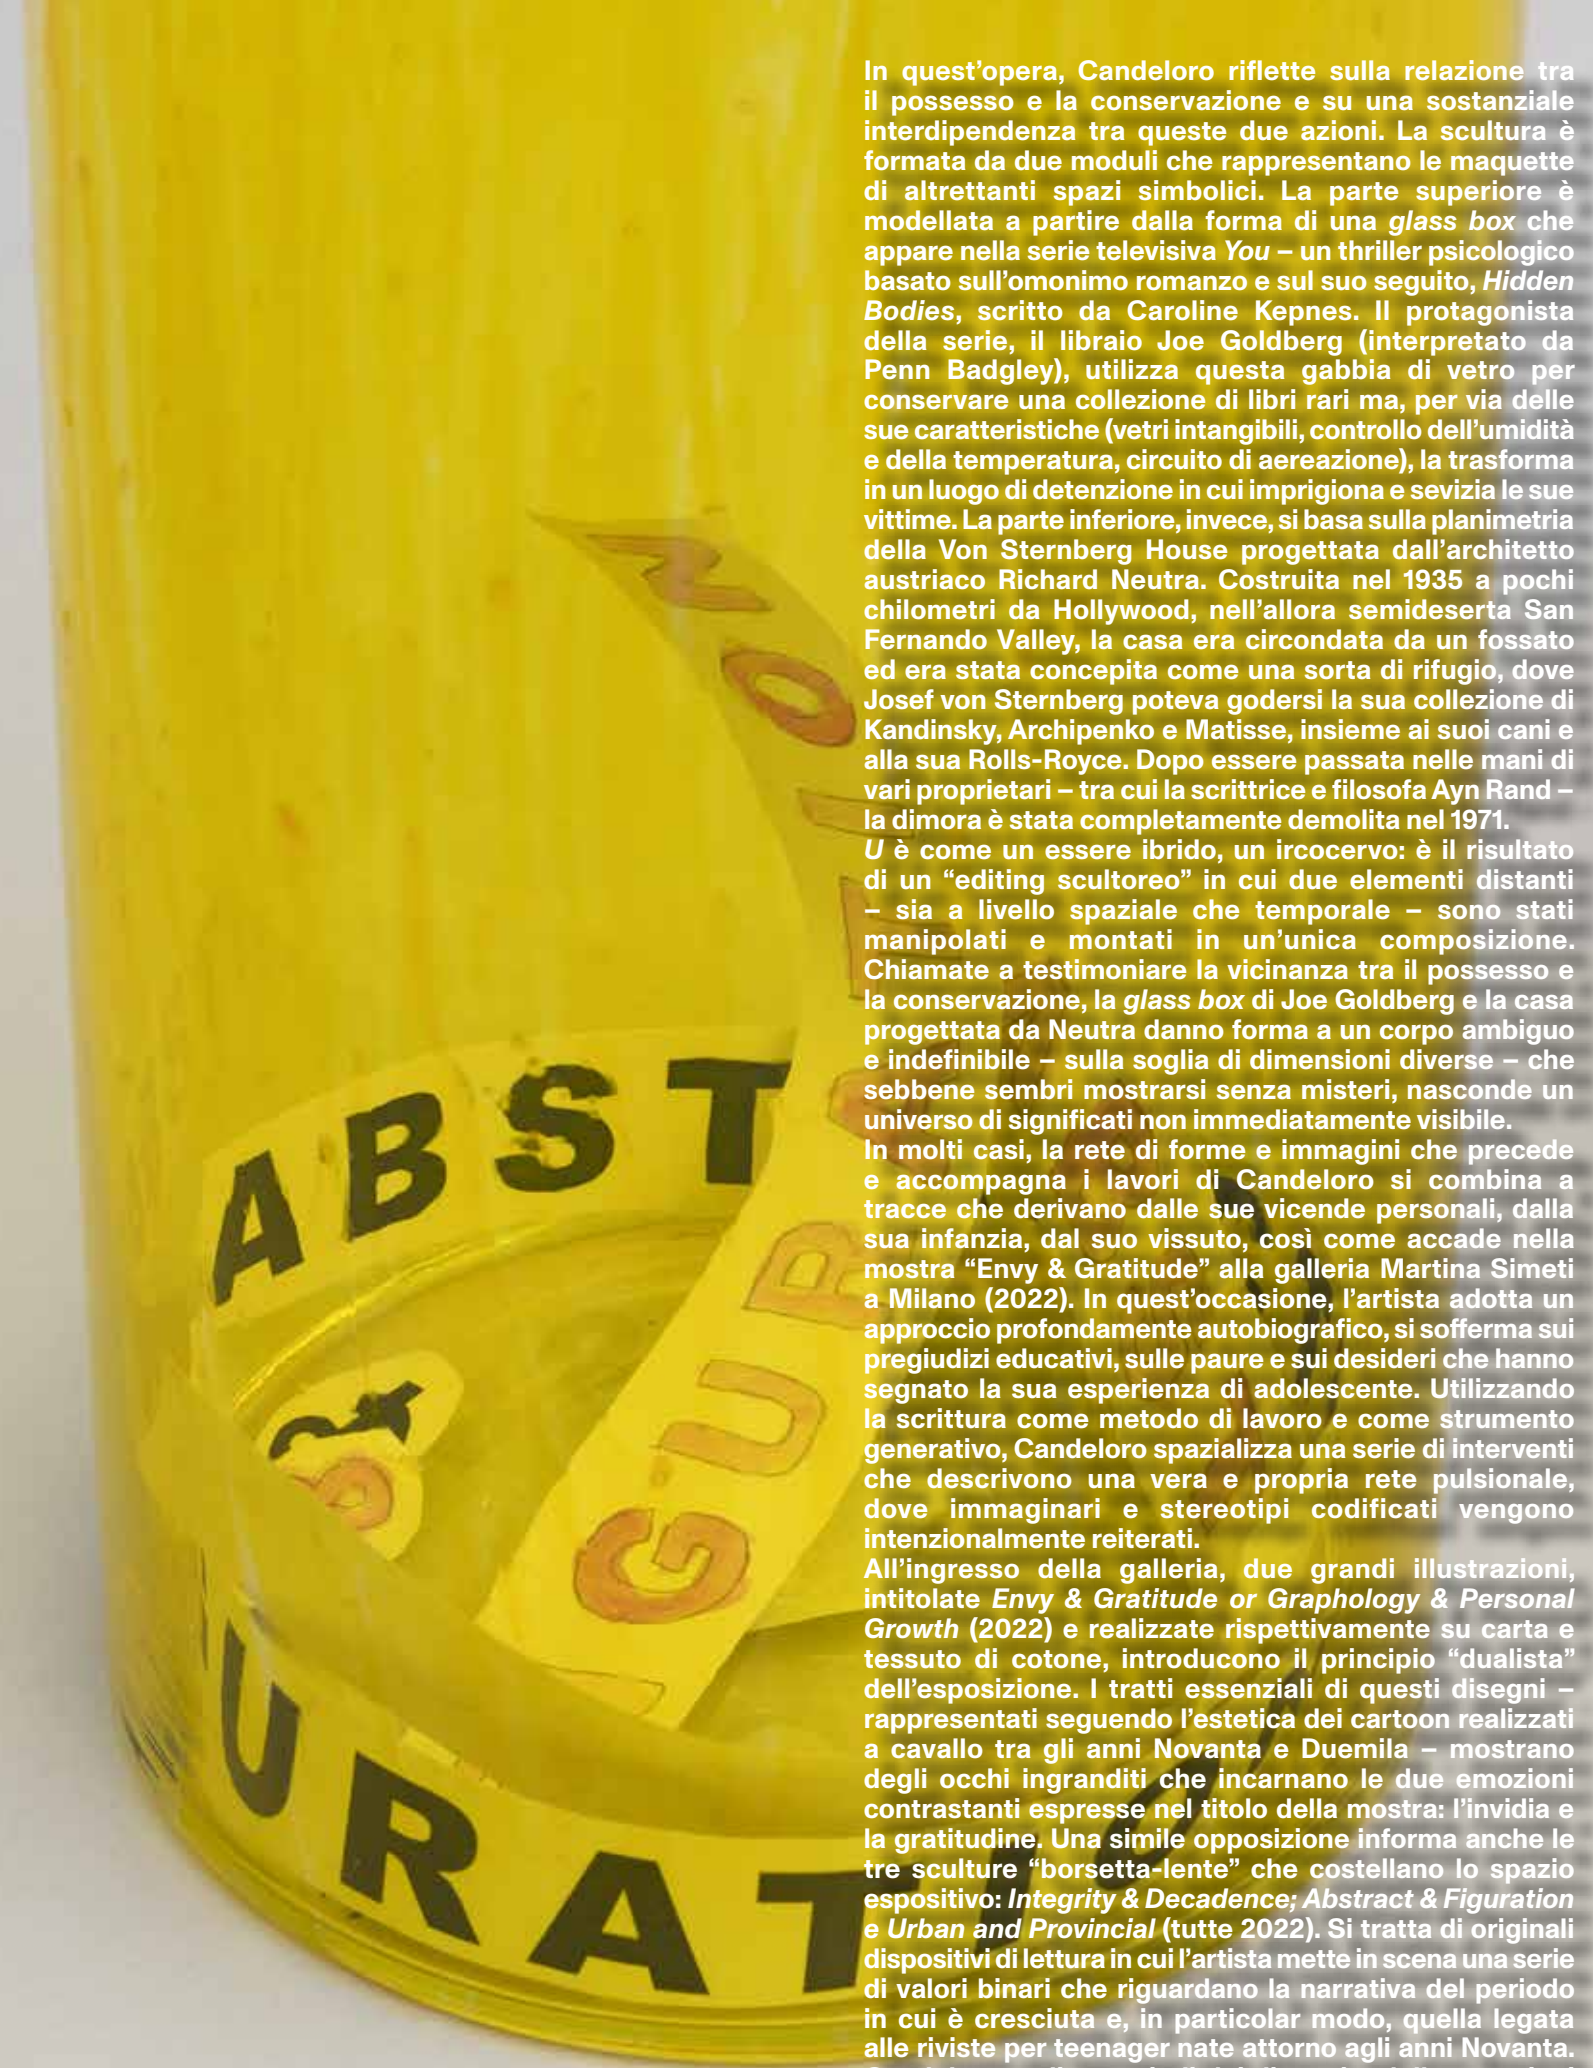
In quest'opera, Candeloro riflette sulla relazione tra il possesso e la conservazione e su una sostanziale interdipendenza tra queste due azioni. La scultura è formata da due moduli che rappresentano le maquette di altrettanti spazi simbolici. La parte superiore è modellata a partire dalla forma di una *glass box* che appare nella serie televisiva *You* – un thriller psicologico basato sull'omonimo romanzo e sul suo seguito, *Hidden Bodies*, scritto da Caroline Kepnes. Il protagonista della serie, il libraio Joe Goldberg (interpretato da Penn Badgley), utilizza questa gabbia di vetro per conservare una collezione di libri rari ma, per via delle sue caratteristiche (vetri intangibili, controllo dell'umidità e della temperatura, circuito di aereazione), la trasforma in un luogo di detenzione in cui imprigiona e sevizia le sue vittime. La parte inferiore, invece, si basa sulla planimetria della Von Sternberg House progettata dall'architetto austriaco Richard Neutra. Costruita nel 1935 a pochi chilometri da Hollywood, nell'allora semideserta San Fernando Valley, la casa era circondata da un fossato ed era stata concepita come una sorta di rifugio, dove Josef von Sternberg poteva godersi la sua collezione di Kandinsky, Archipenko e Matisse, insieme ai suoi cani e alla sua Rolls-Royce. Dopo essere passata nelle mani di vari proprietari – tra cui la scrittrice e filosofa Ayn Rand – la dimora è stata completamente demolita nel 1971.
*U* è come un essere ibrido, un ircocervo: è il risultato di un "editing scultoreo" in cui due elementi distanti – sia a livello spaziale che temporale – sono stati manipolati e montati in un'unica composizione. Chiamate a testimoniare la vicinanza tra il possesso e la conservazione, la *glass box* di Joe Goldberg e la casa progettata da Neutra danno forma a un corpo ambiguo e indefinibile – sulla soglia di dimensioni diverse – che sebbene sembri mostrarsi senza misteri, nasconde un universo di significati non immediatamente visibile.
In molti casi, la rete di forme e immagini che precede e accompagna i lavori di Candeloro si combina a tracce che derivano dalle sue vicende personali, dalla sua infanzia, dal suo vissuto, così come accade nella mostra "Envy & Gratitude" alla galleria Martina Simeti a Milano (2022). In quest'occasione, l'artista adotta un approccio profondamente autobiografico, si sofferma sui pregiudizi educativi, sulle paure e sui desideri che hanno segnato la sua esperienza di adolescente. Utilizzando la scrittura come metodo di lavoro e come strumento generativo, Candeloro spazializza una serie di interventi che descrivono una vera e propria rete pulsionale, dove immaginari e stereotipi codificati vengono intenzionalmente reiterati.
All'ingresso della galleria, due grandi illustrazioni, intitolate *Envy & Gratitude or Graphology & Personal Growth* (2022) e realizzate rispettivamente su carta e tessuto di cotone, introducono il principio "dualista" dell'esposizione. I tratti essenziali di questi disegni – rappresentati seguendo l'estetica dei cartoon realizzati a cavallo tra gli anni Novanta e Duemila – mostrano degli occhi ingranditi che incarnano le due emozioni contrastanti espresse nel titolo della mostra: l'invidia e la gratitudine. Una simile opposizione informa anche le tre sculture "borsetta-lente" che costellano lo spazio espositivo: *Integrity & Decadence; Abstract & Figuration* e *Urban and Provincial* (tutte 2022). Si tratta di originali dispositivi di lettura in cui l'artista mette in scena una serie di valori binari che riguardano la narrativa del periodo in cui è cresciuta e, in particolar modo, quella legata alle riviste per teenager nate attorno agli anni Novanta.

NO ABST & GU FIGURATI URAT